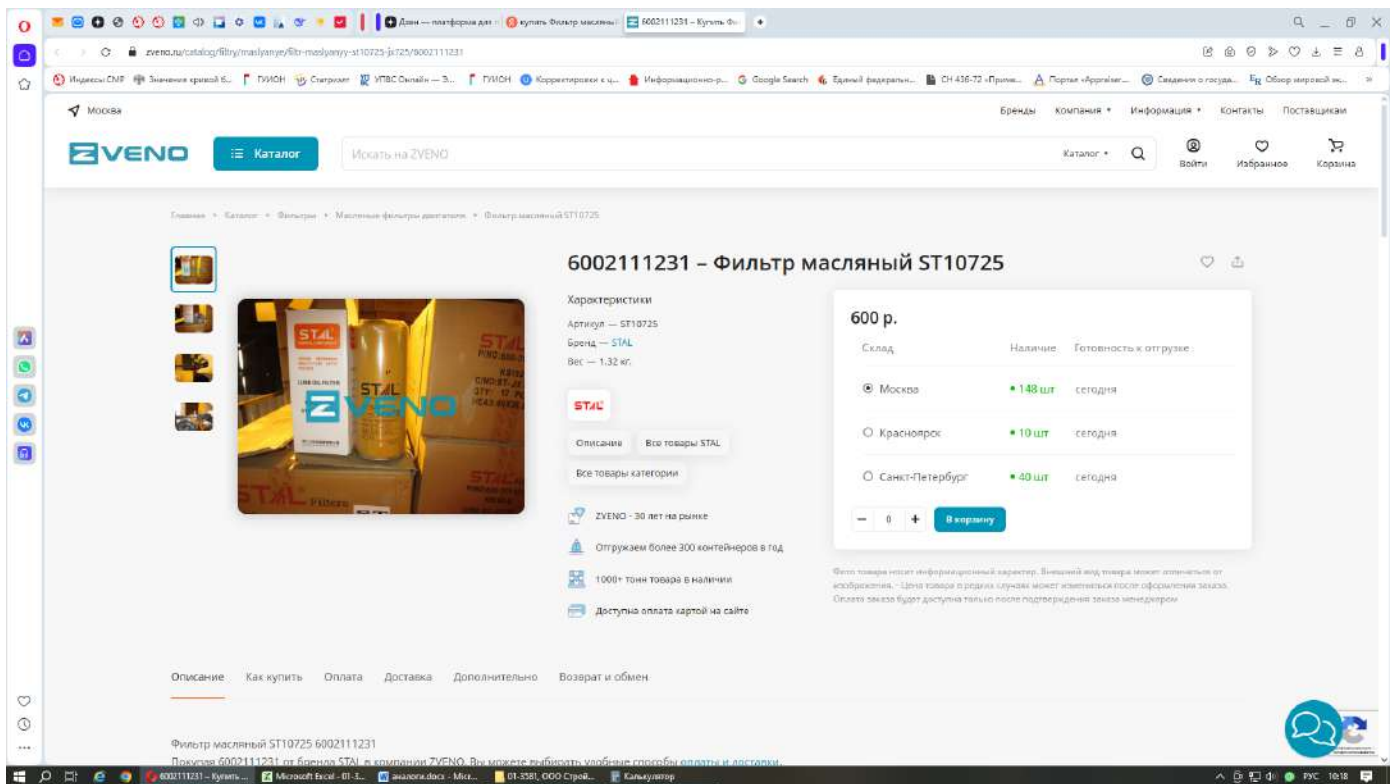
Дзен — платформа для | купить Фильтр масляны | 6002111231 – Купить ф...

zveno.ru/catalog/filtry/maslyanye/filtr-maslyanyy-st10725-jx725/6002111231

Индексы СМР | Значения кривой б... | ГУИОН | Статриэлт | УПВС Онлайн — З... | ГУИОН | Корректировки к ц... | Информационно-р... | Google Search | Единый федеральн... | СН 436-72 «Праме... | Портал «Appraiser... | Сведения о государ... | Обзор мировой эк...

Москва

Бренды Компания Информация Контакты Поставщикам

ZVENO

Каталог

Искать на ZVENO

Каталог

Войти Избранное Корзина

Главная • Каталог • Фильтры • Масляные фильтры двигателя • Фильтр масляный ST10725

6002111231 – Фильтр масляный ST10725

Характеристики

Артикул — ST10725

Бренд — STAL

Вес — 1.32 кг.

STAL

Описание

Все товары STAL

Все товары категории

ZVENO - 30 лет на рынке

Отгружаем более 300 контейнеров в год

1000+ тонн товара в наличии

Доступна оплата картой на сайте

600 р.

| Склад | Наличие | Готовность к отгрузке |
|---|---|---|
| Москва | 148 шт | сегодня |
| Красноярск | 10 шт | сегодня |
| Санкт-Петербург | 40 шт | сегодня |

− 0 + В корзину

Фото товара носит информационный характер. Внешний вид товара может отличаться от изображения. - Цена товара в редких случаях может измениться после оформления заказа. Оплата заказа будет доступна только после подтверждения заказа менеджером

Описание Как купить Оплата Доставка Дополнительно Возврат и обмен

Фильтр масляный ST10725 6002111231

Покупая 6002111231 от бренда STAL в компании ZVENO. Вы можете выбирать удобные способы оплаты и доставки.

6002111231 – Купить ... | Microsoft Excel - 01-3... | аналоги.docx - Micr... | 01-3581, ООО Строй... | Калькулятор

РУС 10:18